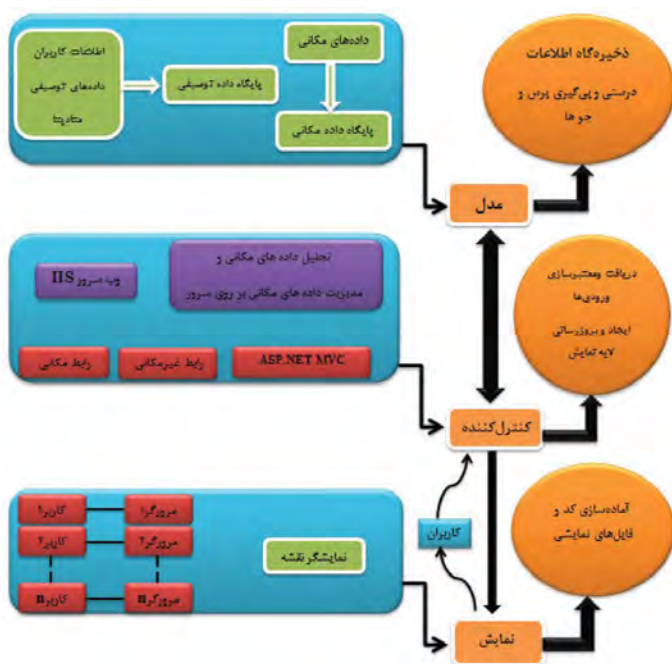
اطلاعات کاربران
داده‌های توصیفی
متادیتا

پایگاه داده توصیفی

داده‌های مکانی

پایگاه داده مکانی

ذخیره‌گاه اطلاعات
درستی و پی‌گیری پرس و جوها

مدل

وب سرور IIS

تحلیل داده های مکانی و مدیریت داده های مکانی بر روی سرور

رابط مکانی

رابط غیرمکانی

ASP.NET MVC

دریافت ومعتبرسازی ورودی‌ها
ایجاد و بروزرسانی لایه نمایش

کنترل‌کننده

کاربر۱

مرورگر۱

کاربر۲

مرورگر۲

کاربرn

مرورگرn

نمایشگر نقشه

کاربران

آماده‌سازی کد و فایل‌های نمایشی

نمایش